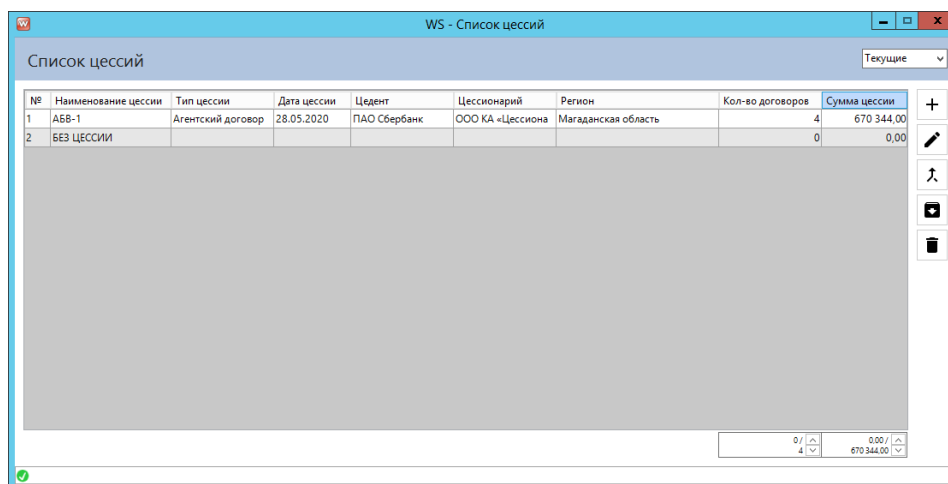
WS - Список цессий

Список цессий

Текущие

| № | Наименование цессии | Тип цессии | Дата цессии | Цедент | Цессионарий | Регион | Кол-во договоров | Сумма цессии |
|---|---|---|---|---|---|---|---|---|
| 1 | АБВ-1 | Агентский договор | 28.05.2020 | ПАО Сбербанк | ООО КА «Цессиона | Магаданская область | 4 | 670 344,00 |
| 2 | БЕЗ ЦЕССИИ | | | | | | 0 | 0,00 |

0 / 4

0,00 / 670 344,00